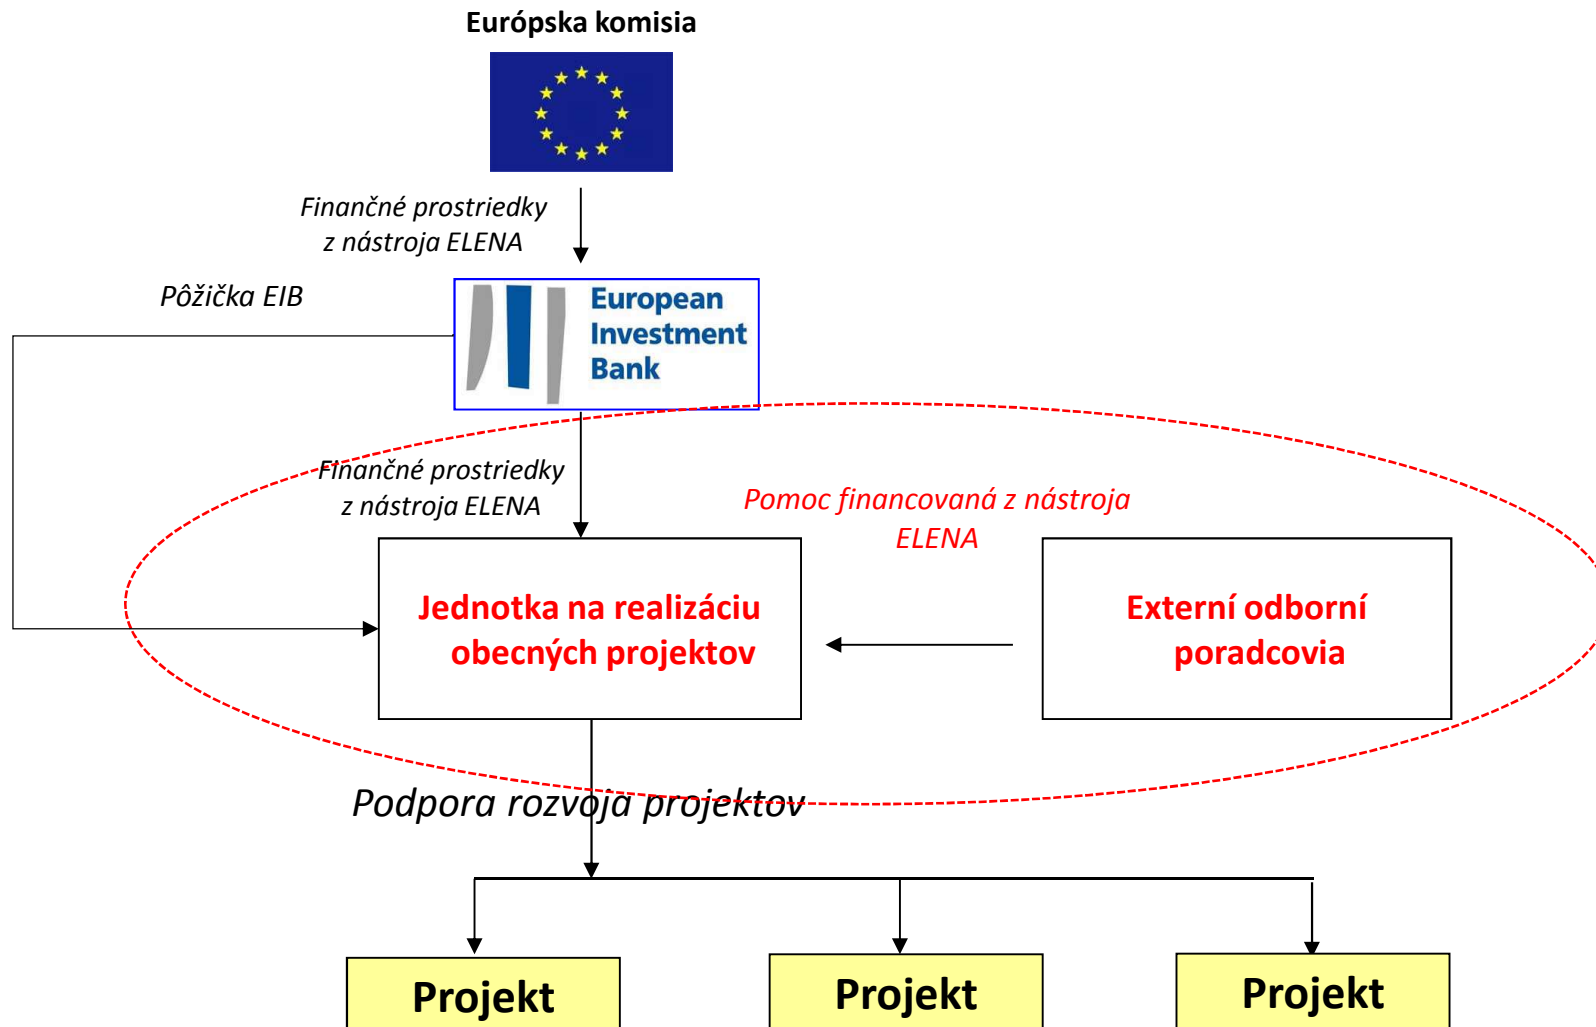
Európska komisia

Finančné prostriedky z nástroja ELENA

Pôžička EIB

European Investment Bank

Finančné prostriedky z nástroja ELENA

Pomoc financovaná z nástroja ELENA

Jednotka na realizáciu obecných projektov

Externí odborní poradcovia

Podpora rozvoja projektov

Projekt

Projekt

Projekt